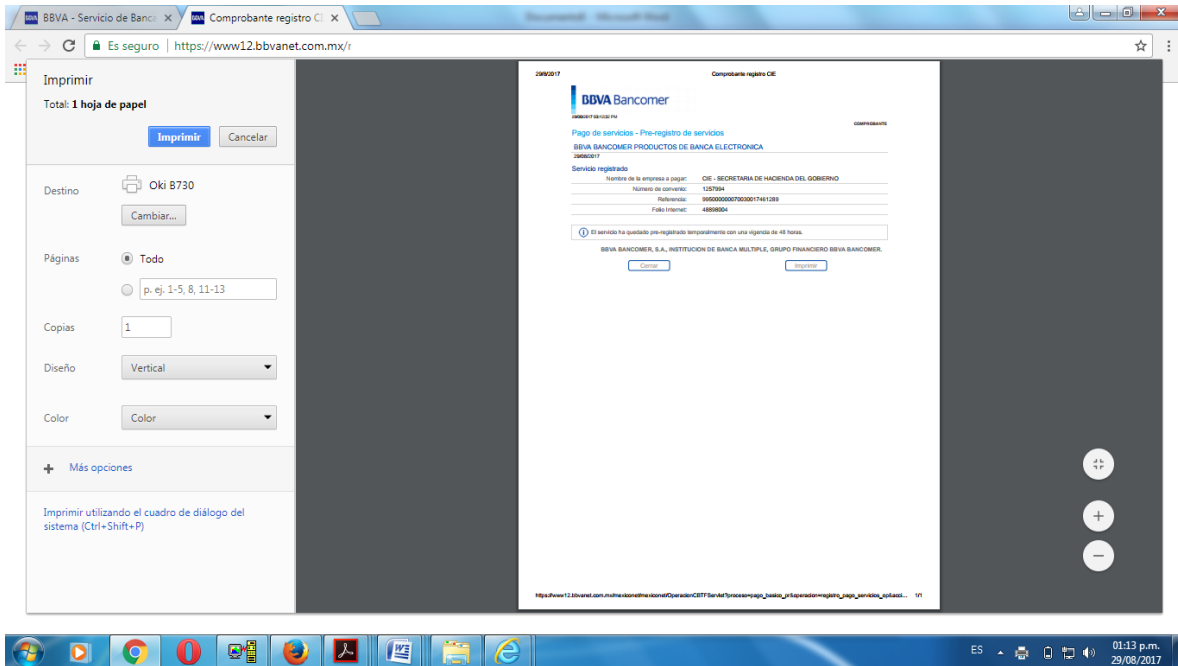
BBVA - Servicio de Banca ×
Comprobante registro CI ×
Documento1 - Microsoft Word

Es seguro | https://www12.bbvanet.com.mx/r

Imprimir
Total: 1 hoja de papel
Imprimir
Cancelar

Destino
Oki B730
Cambiar...

Páginas
Todo
p. ej. 1-5, 8, 11-13

Copias
1

Diseño
Vertical

Color
Color

Más opciones

Imprimir utilizando el cuadro de diálogo del sistema (Ctrl+Shift+P)

29/8/2017
Comprobante registro CIE

BBVA Bancomer

29/08/2017 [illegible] PM
COMPROBANTE

Pago de servicios - Pre-registro de servicios
BBVA BANCOMER PRODUCTOS DE BANCA ELECTRONICA
29/08/2017

Servicio registrado

| Nombre de la empresa a pagar: | CIE - SECRETARIA DE HACIENDA DEL GOBIERNO |
|---|---|
| Número de convenio: | 1257994 |
| Referencia: | 9950000000700300017461289 |
| Folio Internet: | 48898004 |

El servicio ha quedado pre-registrado temporalmente con una vigencia de 48 horas.

BBVA BANCOMER, S.A., INSTITUCION DE BANCA MULTIPLE, GRUPO FINANCIERO BBVA BANCOMER.

Cerrar
Imprimir

https://www12.bbvanet.com.mx/mexicoweb/mexicoweb/OperacionCBTFServlet?proceso=pago_basico_pr&operacion=registro_pago_servicios_op&acci... 1/1

ES
01:13 p.m.
29/08/2017